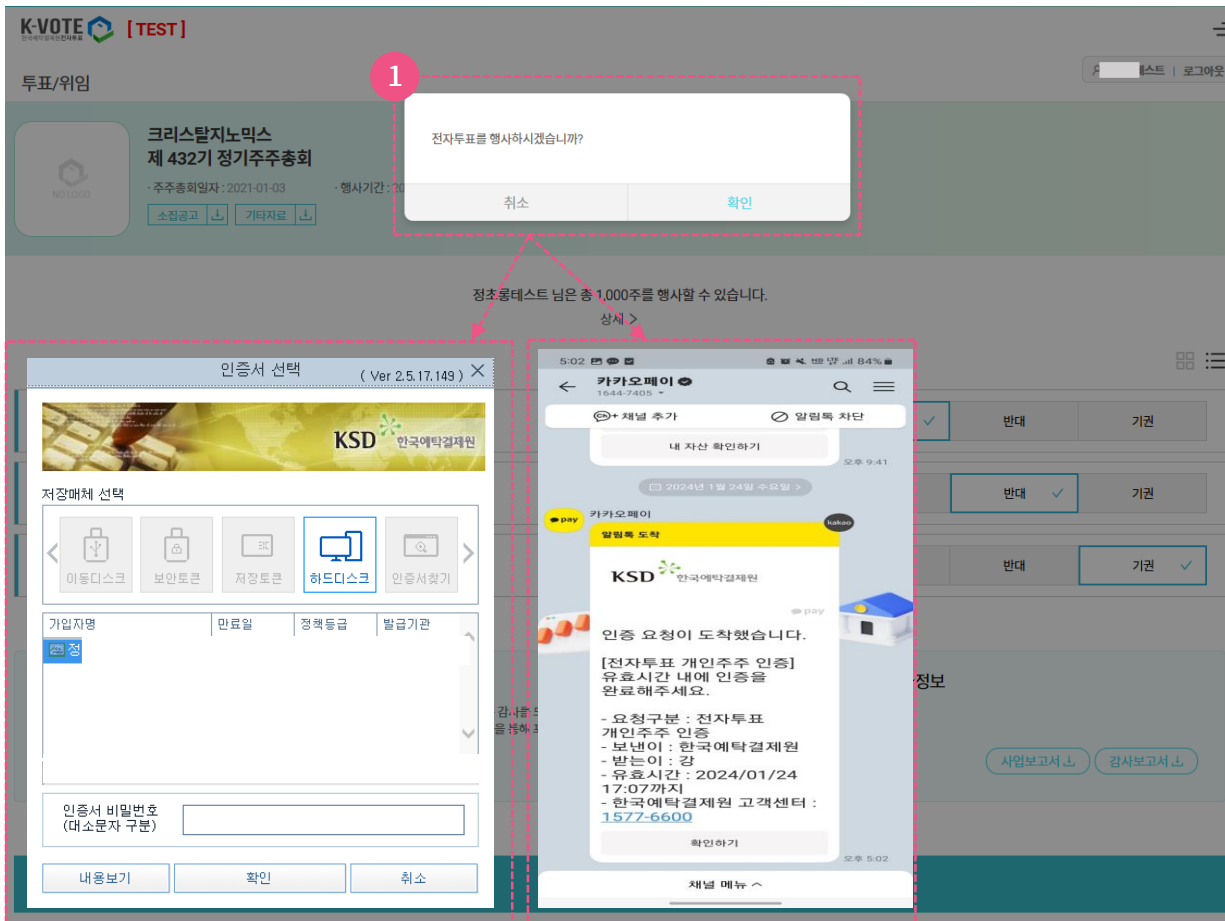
K-VOTE [TEST]

투표/위임

테스트 | 로그아웃

1

크리스탈지노믹스
제 432기 정기주주총회

· 주주총회일자 : 2021-01-03
· 행사기간 : 20

소집공고
기타자료

전자투표를 행사하시겠습니까?

취소
확인

정초롱테스트 님은 총 1,000주를 행사할 수 있습니다.
상세 >

인증서 선택
( Ver 2.5.17.149 )

KSD 한국예탁결제원

저장매체 선택

이동디스크
보안토큰
저장토큰
하드디스크
인증서찾기

| 가입자명 | 만료일 | 정책등급 | 발급기관 |
|---|---|---|---|
| 정 | | | |

인증서 비밀번호
(대소문자 구분)

내용보기
확인
취소

5:02
84%

카카오페이
1644-7405

채널 추가
알림톡 차단

내 자산 확인하기
오후 9:41

2024년 1월 24일 수요일 >

카카오페이
pay
kakao

알림톡 도착

KSD 한국예탁결제원

pay

인증 요청이 도착했습니다.

[전자투표 개인주주 인증]
유효시간 내에 인증을 완료해주세요.

- 요청구분 : 전자투표 개인주주 인증
- 보낸이 : 한국예탁결제원
- 받는이 : 강
- 유효시간 : 2024/01/24 17:07까지
- 한국예탁결제원 고객센터 : 1577-6600

확인하기
오후 5:02

채널 메뉴 ^

반대
기권
반대
기권
반대
기권

정보
감사를
을 통해

사업보고서
감사보고서